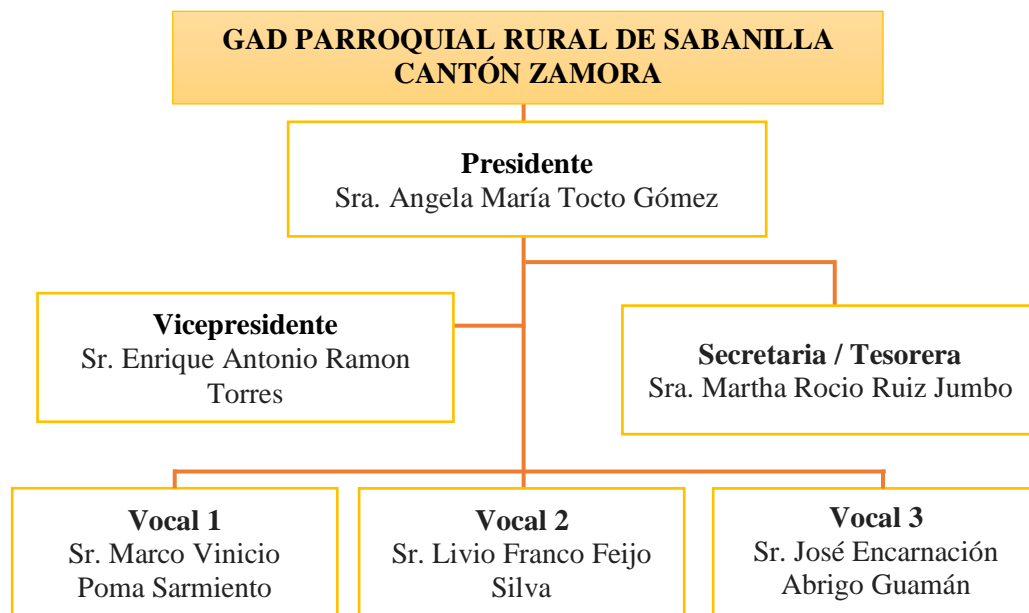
GAD PARROQUIAL RURAL DE SABANILLA
CANTÓN ZAMORA

Presidente
Sra. Angela María Tocto Gómez

Vicepresidente
Sr. Enrique Antonio Ramon Torres

Secretaria / Tesorera
Sra. Martha Rocio Ruiz Jumbo

Vocal 1
Sr. Marco Vinicio Poma Sarmiento

Vocal 2
Sr. Livio Franco Feijo Silva

Vocal 3
Sr. José Encarnación Abrigo Guamán